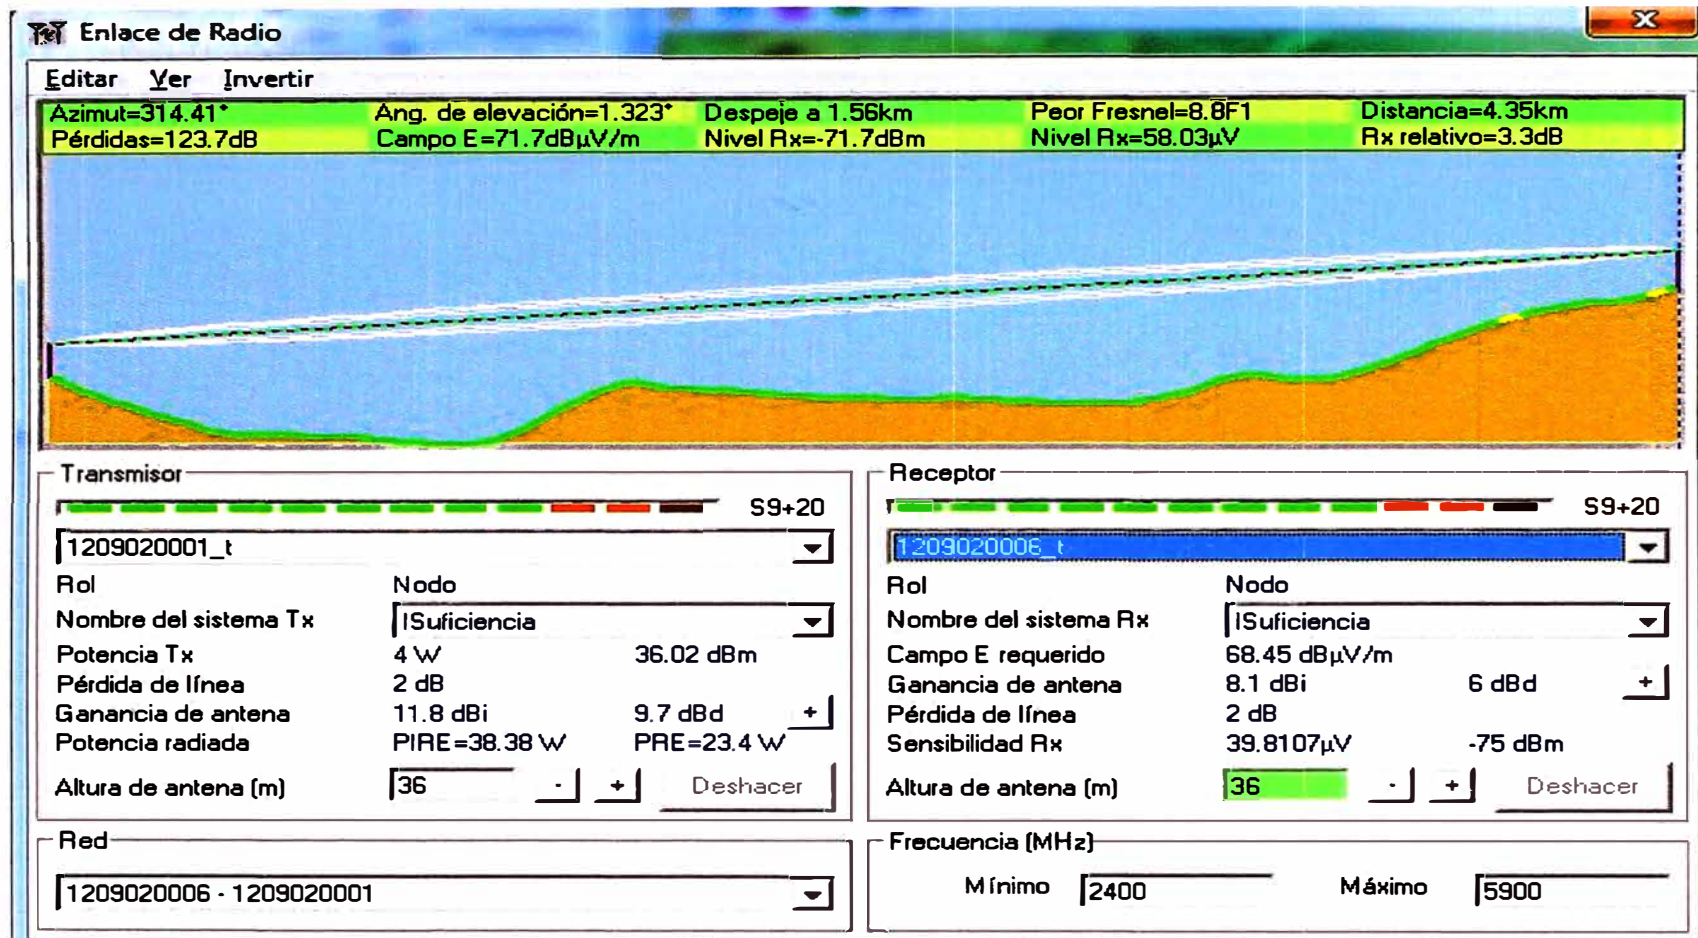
Enlace de Radio

Editar Ver Invertir

Azimut=314.41° Ang. de elevación=1.323° Despeje a 1.56km Peor Fresnel=8.8F1 Distancia=4.35km
Pérdidas=123.7dB Campo E=71.7dBµV/m Nivel Rx=-71.7dBm Nivel Rx=58.03µV Rx relativo=3.3dB

Transmisor

S9+20

1209020001_t

| | | |
|---|---|---|
| Rol | Nodo | |
| Nombre del sistema Tx | ISuficiencia | |
| Potencia Tx | 4 W | 36.02 dBm |
| Pérdida de línea | 2 dB | |
| Ganancia de antena | 11.8 dBi | 9.7 dBd + |
| Potencia radiada | PIRE=38.38 W | PRE=23.4 W |

Altura de antena (m) 36 - + Deshacer

Receptor

S9+20

1209020006_t

| | | |
|---|---|---|
| Rol | Nodo | |
| Nombre del sistema Rx | ISuficiencia | |
| Campo E requerido | 68.45 dBµV/m | |
| Ganancia de antena | 8.1 dBi | 6 dBd + |
| Pérdida de línea | 2 dB | |
| Sensibilidad Rx | 39.8107µV | -75 dBm |

Altura de antena (m) 36 - + Deshacer

Red

1209020006 - 1209020001

Frecuencia (MHz)

Mínimo 2400 Máximo 5900